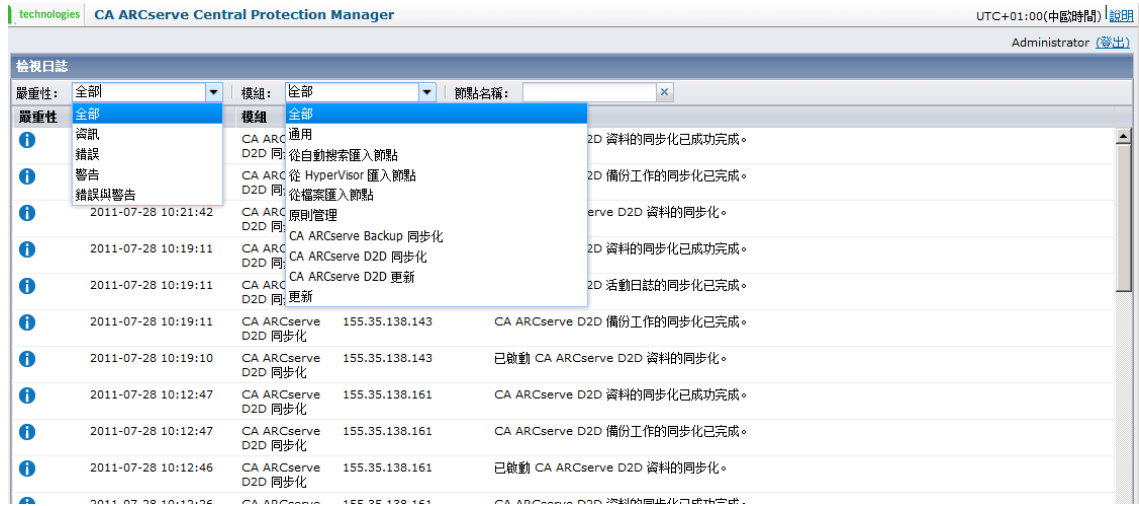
technologies CA ARCserve Central Protection Manager

UTC+01:00(中歐時間) | 說明

Administrator (登出)

檢視日誌

嚴重性: 全部 | 模組: 全部 | 節點名稱: ×

全部
資訊
錯誤
警告
錯誤與警告

全部
通用
從自動搜索匯入節點
從 HyperVisor 匯入節點
從檔案匯入節點
原則管理
CA ARCserve Backup 同步化
CA ARCserve D2D 同步化
CA ARCserve D2D 更新
更新

| 嚴重性 | | 模組 | | |
|---|---|---|---|---|
| | | CA ARC D2D 同 | | D2D 資料的同步化已成功完成。 |
| | | CA ARC D2D 同 | | D2D 備份工作的同步化已完成。 |
| | 2011-07-28 10:21:42 | CA ARC D2D 同 | | erve D2D 資料的同步化。 |
| | 2011-07-28 10:19:11 | CA ARC D2D 同 | | D2D 資料的同步化已成功完成。 |
| | 2011-07-28 10:19:11 | CA ARC D2D 同 | | D2D 活動日誌的同步化已完成。 |
| | 2011-07-28 10:19:11 | CA ARCserve D2D 同步化 | 155.35.138.143 | CA ARCserve D2D 備份工作的同步化已完成。 |
| | 2011-07-28 10:19:10 | CA ARCserve D2D 同步化 | 155.35.138.143 | 已啟動 CA ARCserve D2D 資料的同步化。 |
| | 2011-07-28 10:12:47 | CA ARCserve D2D 同步化 | 155.35.138.161 | CA ARCserve D2D 資料的同步化已成功完成。 |
| | 2011-07-28 10:12:47 | CA ARCserve D2D 同步化 | 155.35.138.161 | CA ARCserve D2D 備份工作的同步化已完成。 |
| | 2011-07-28 10:12:46 | CA ARCserve D2D 同步化 | 155.35.138.161 | 已啟動 CA ARCserve D2D 資料的同步化。 |
| | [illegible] | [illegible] | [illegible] | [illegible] |